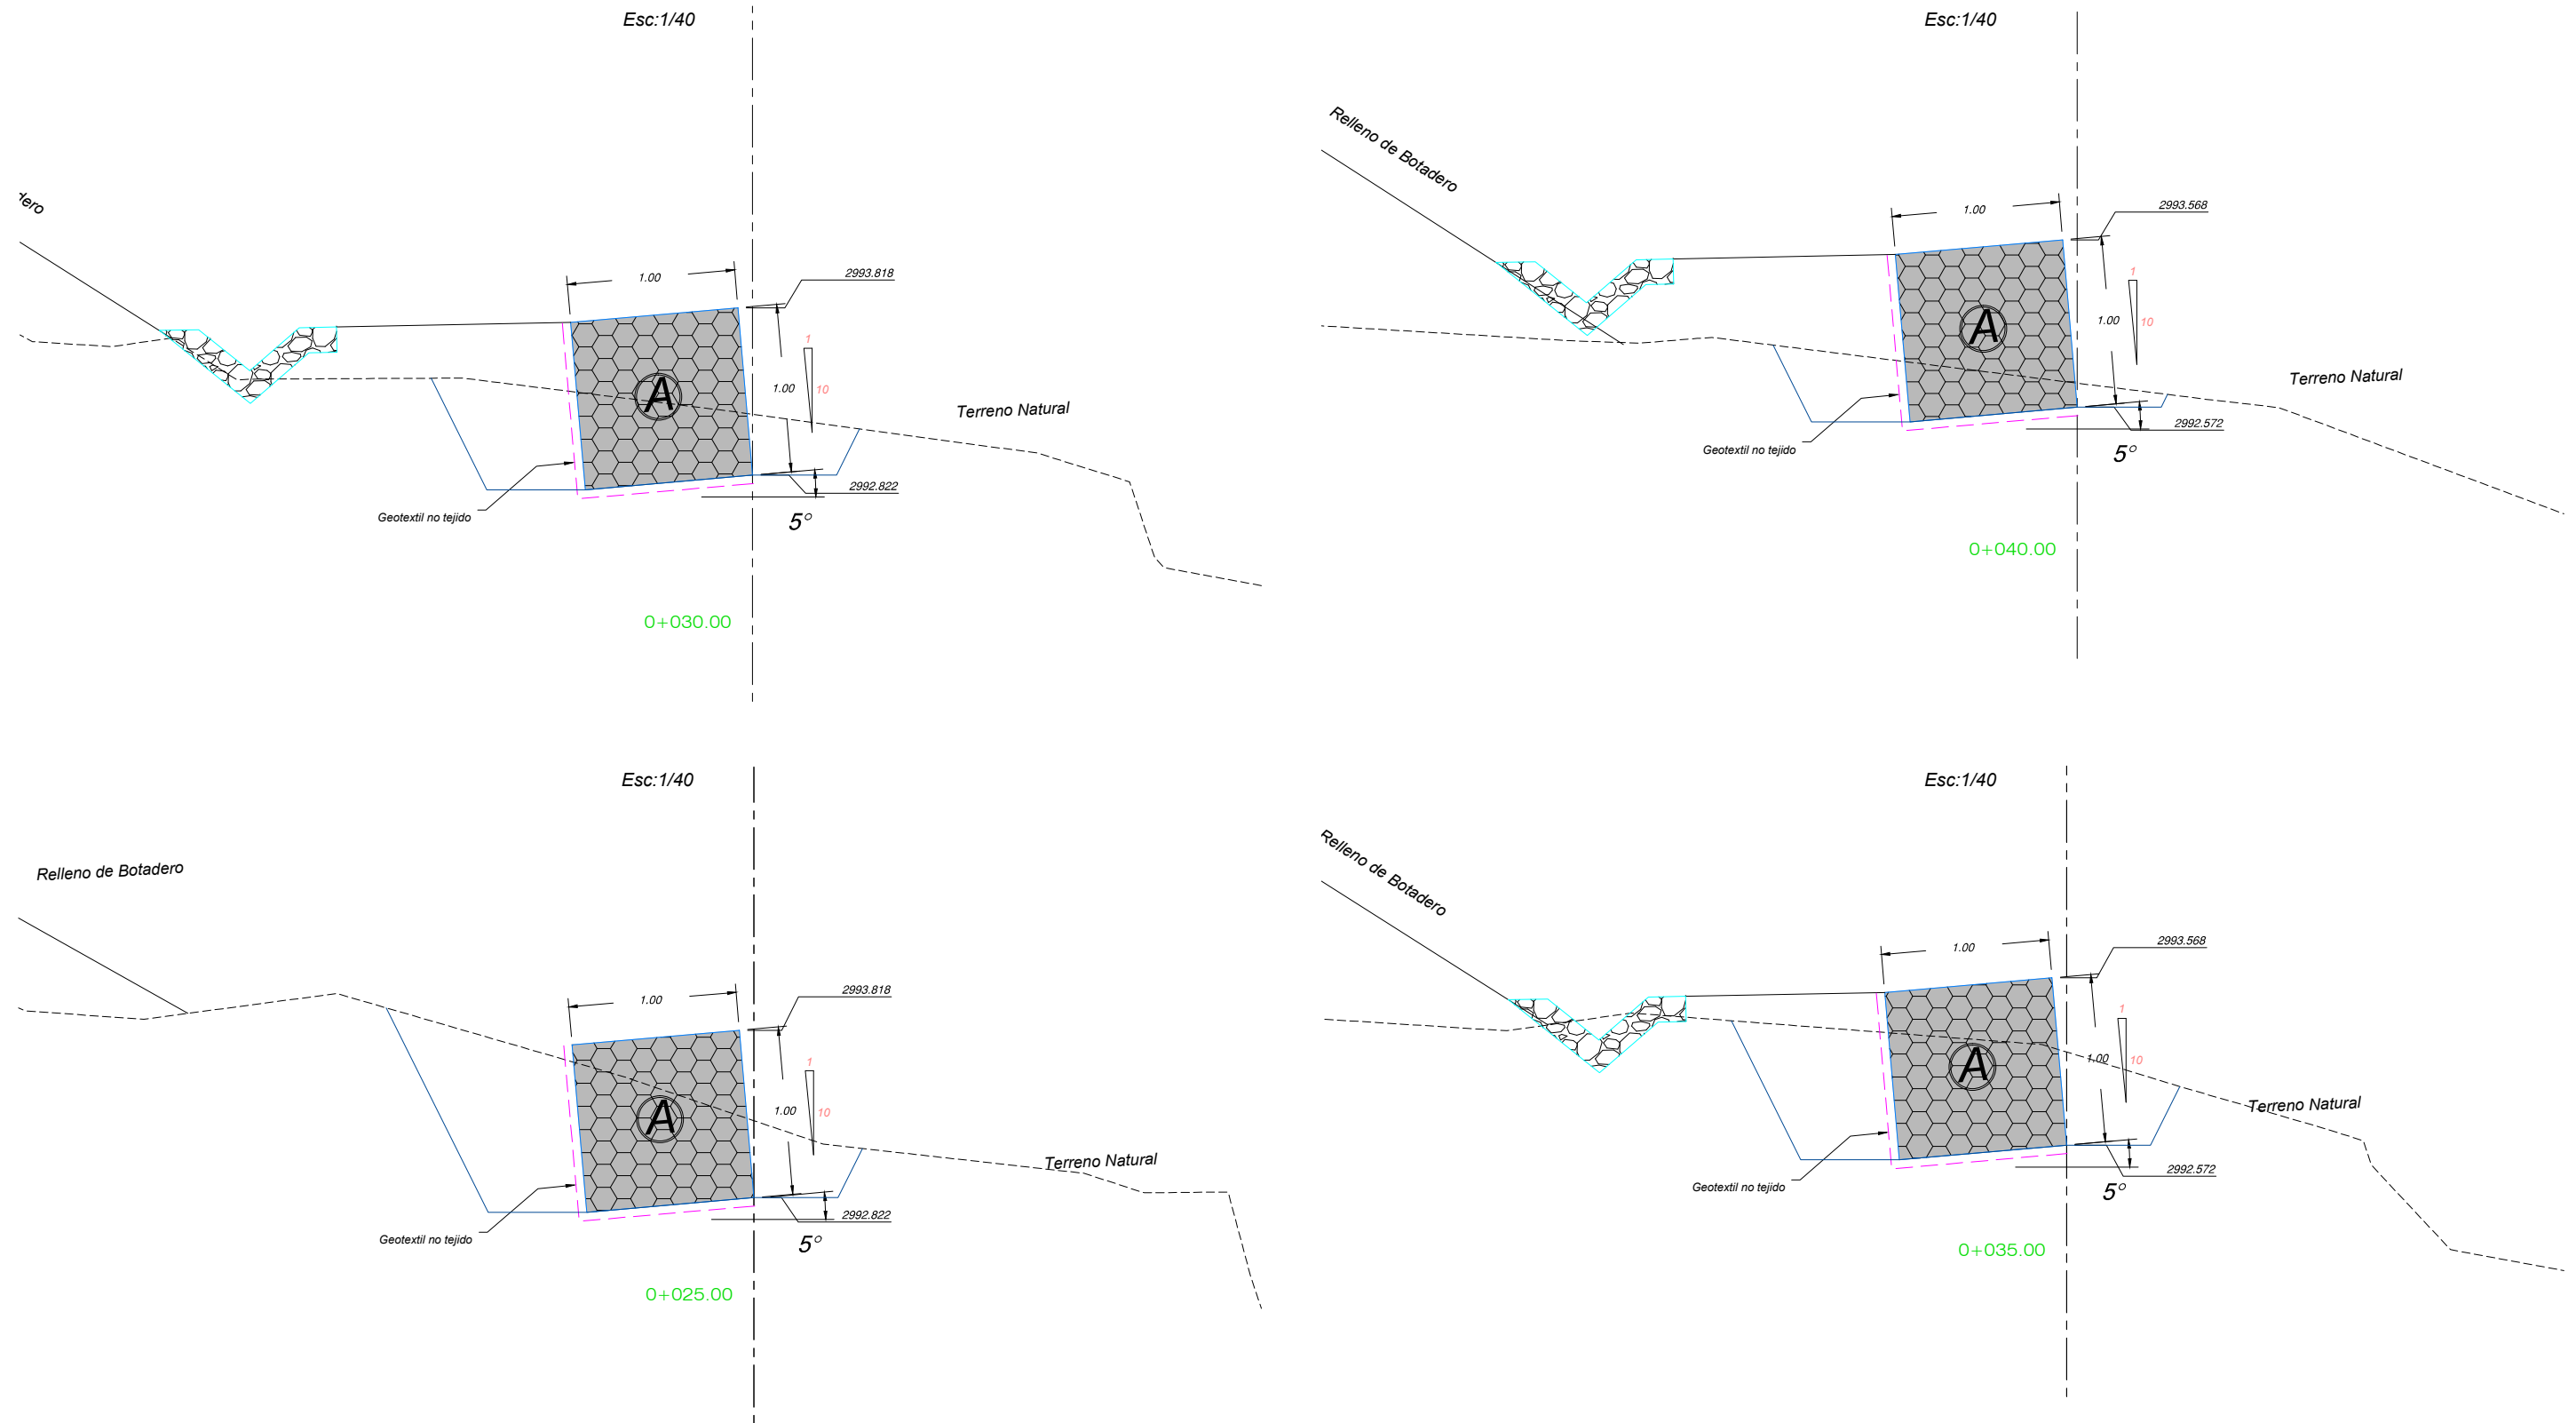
Esc:1/40

dero

1.00

2993.818

1

1.00

10

A

Terreno Natural

2992.822

Geotextil no tejido

5°

0+030.00

Esc:1/40

Relleno de Botadero

1.00

2993.568

1

1.00

10

A

Terreno Natural

Geotextil no tejido

2992.572

5°

0+040.00

Esc:1/40

Relleno de Botadero

1.00

2993.818

1

1.00

10

A

Terreno Natural

Geotextil no tejido

2992.822

5°

0+025.00

Esc:1/40

Relleno de Botadero

1.00

2993.568

1

1.00

10

A

Terreno Natural

Geotextil no tejido

2992.572

5°

0+035.00